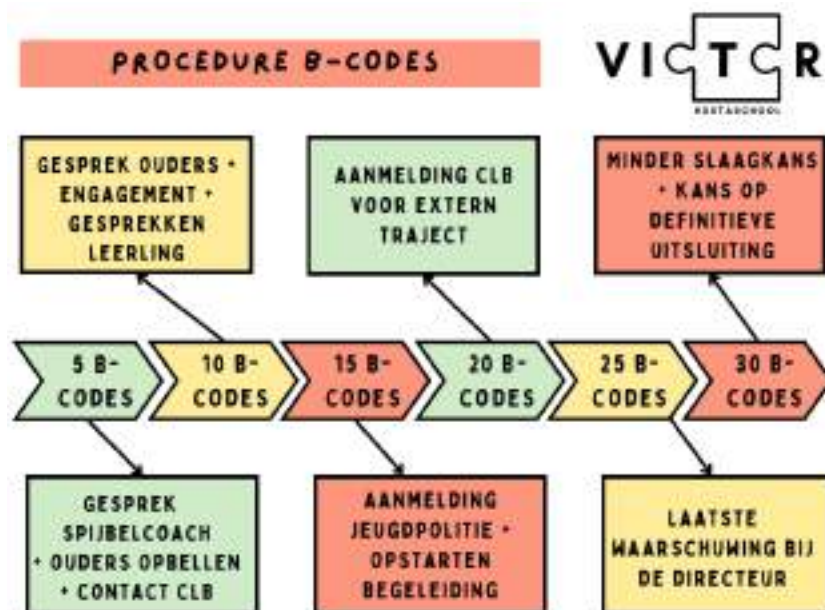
PROCEDURE B-CODES

VICTOR

RODTASCHOOL

GESPREK OUDERS + ENGAGEMENT + GESPREKKEN LEERLING

AANMELDING CLB VOOR EXTERN TRAJECT

MINDER SLAAGKANS + KANS OP DEFINITIEVE UITSLUITING

5 B-CODES

10 B-CODES

15 B-CODES

20 B-CODES

25 B-CODES

30 B-CODES

GESPREK SPIJBELCOACH + OUDERS OPBELLEN + CONTACT CLB

AANMELDING JEUGDPOLITIE + OPSTARTEN BEGELEIDING

LAATSTE WAARSCHUWING BIJ DE DIRECTEUR